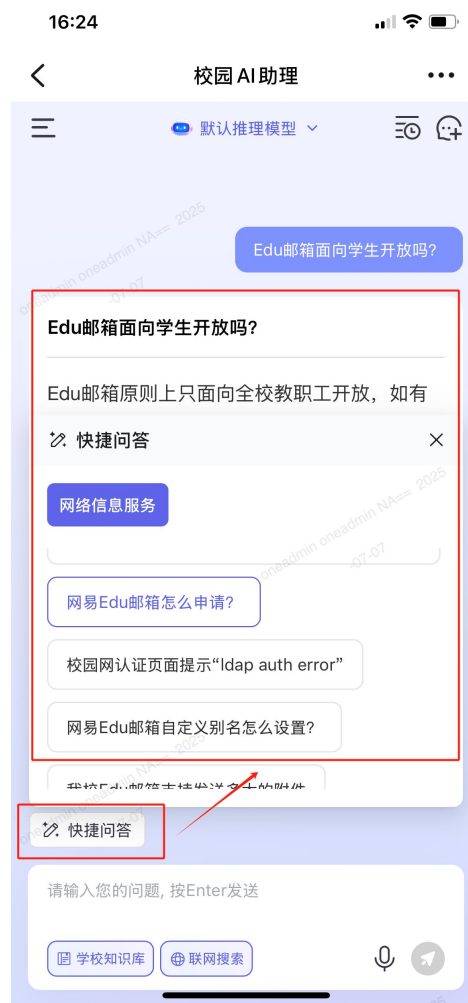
16:24

校园 AI 助理

默认推理模型

oneadmin oneadmin NA== 2025 -07-07

Edu邮箱面向学生开放吗?

Edu邮箱面向学生开放吗?

Edu邮箱原则上只面向全校教职工开放，如有

快捷问答

网络信息服务

oneadmin oneadmin NA== 2025 -07-07

网易Edu邮箱怎么申请?

校园网认证页面提示“ldap auth error”

网易Edu邮箱自定义别名怎么设置?

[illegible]

快捷问答

请输入您的问题, 按Enter发送

学校知识库

联网搜索